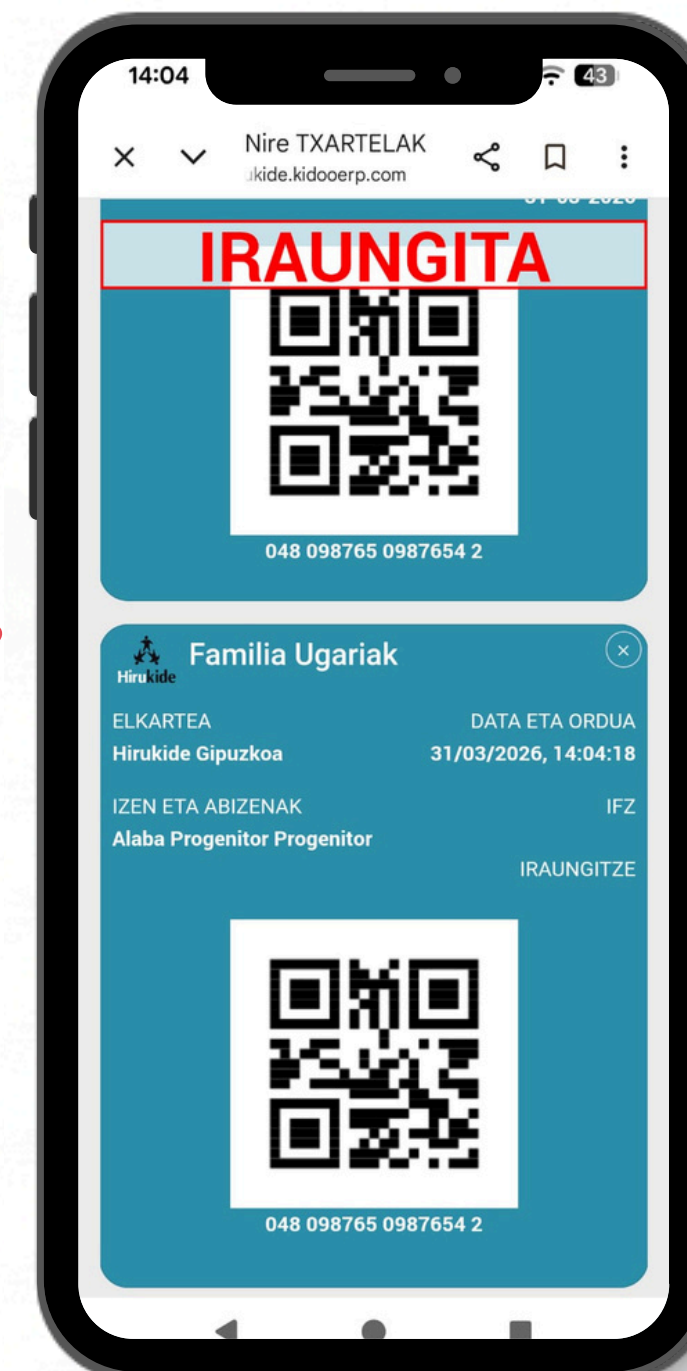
14:04
43

Nire TXARTELAK
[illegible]kide.kidooerp.com

IRAUNGITA

048 098765 0987654 2

Hirukide
Familia Ugariak

ELKARTEA
Hirukide Gipuzkoa

DATA ETA ORDUA
31/03/2026, 14:04:18

IZEN ETA ABIZENAK
Alaba Progenitor Progenitor

IFZ

IRAUNGITZE

048 098765 0987654 2